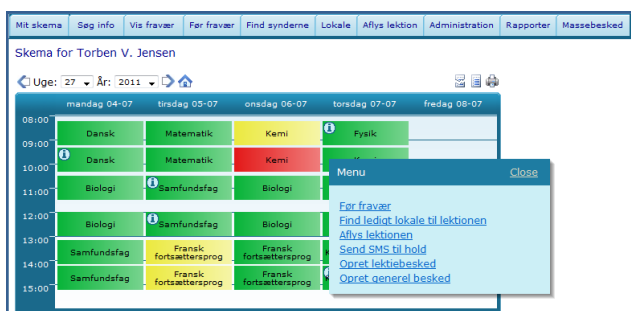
Mit skema | Søg info | Vis fravær | Før fravær | Find synderne | Lokale | Aflys lektion | Administration | Rapporter | Massebesked

Skema for Torben V. Jensen

Uge: 27 År: 2011

| | mandag 04-07 | tirsdag 05-07 | onsdag 06-07 | torsdag 07-07 | fredag 08-07 |
|---|---|---|---|---|---|
| 08:00 | Dansk | Matematik | Kemi | Fysik | |
| 09:00 | Dansk | Matematik | Kemi | Kemi | |
| 10:00 | | | | | |
| 11:00 | Biologi | Samfundsfag | Biologi | | |
| 12:00 | Biologi | Samfundsfag | Biologi | | |
| 13:00 | Samfundsfag | Fransk fortsættersprog | Fransk fortsættersprog | | |
| 14:00 | Samfundsfag | Fransk fortsættersprog | Fransk fortsættersprog | | |
| 15:00 | | | | | |

Menu
Close

Før fravær
Find ledigt lokale til lektionen
Aflys lektionen
Send SMS til hold
Opret lektiebesked
Opret generel besked